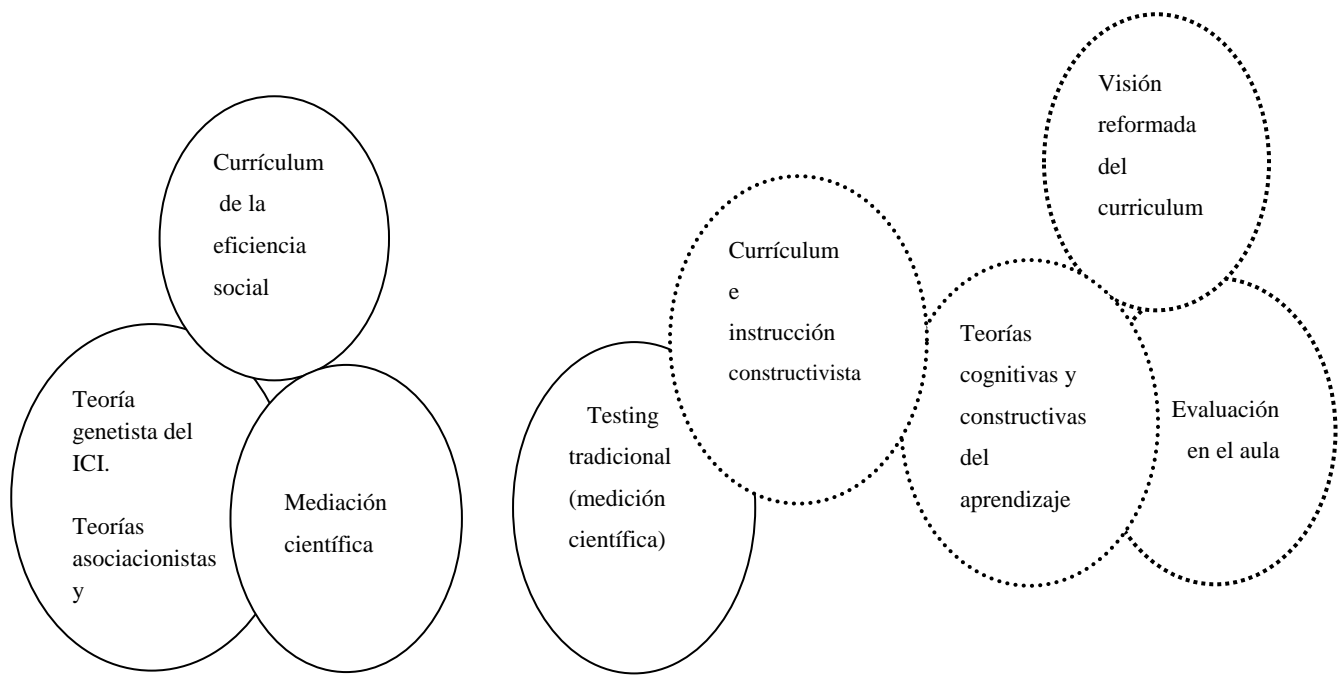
Currículum de la eficiencia social

Teoría genetista del ICI.

Teorías asociacionistas y

Mediación científica

Testing tradicional (medición científica)

Currículum e instrucción constructivista

Visión reformada del curriculum

Teorías cognitivas y constructivas del aprendizaje

Evaluación en el aula